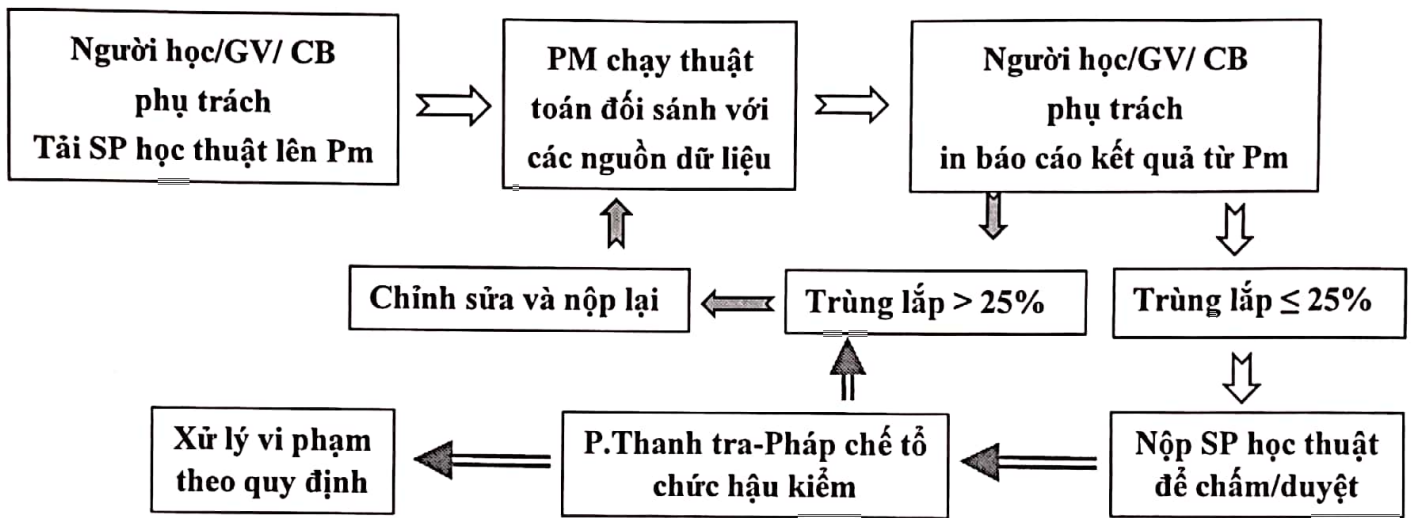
Người học/GV/ CB phụ trách Tải SP học thuật lên Pm

PM chạy thuật toán đối sánh với các nguồn dữ liệu

Người học/GV/ CB phụ trách in báo cáo kết quả từ Pm

Chỉnh sửa và nộp lại

Trùng lắp > 25%

Trùng lắp ≤ 25%

Xử lý vi phạm theo quy định

P.Thanh tra-Pháp chế tổ chức hậu kiểm

Nộp SP học thuật để chấm/duyệt